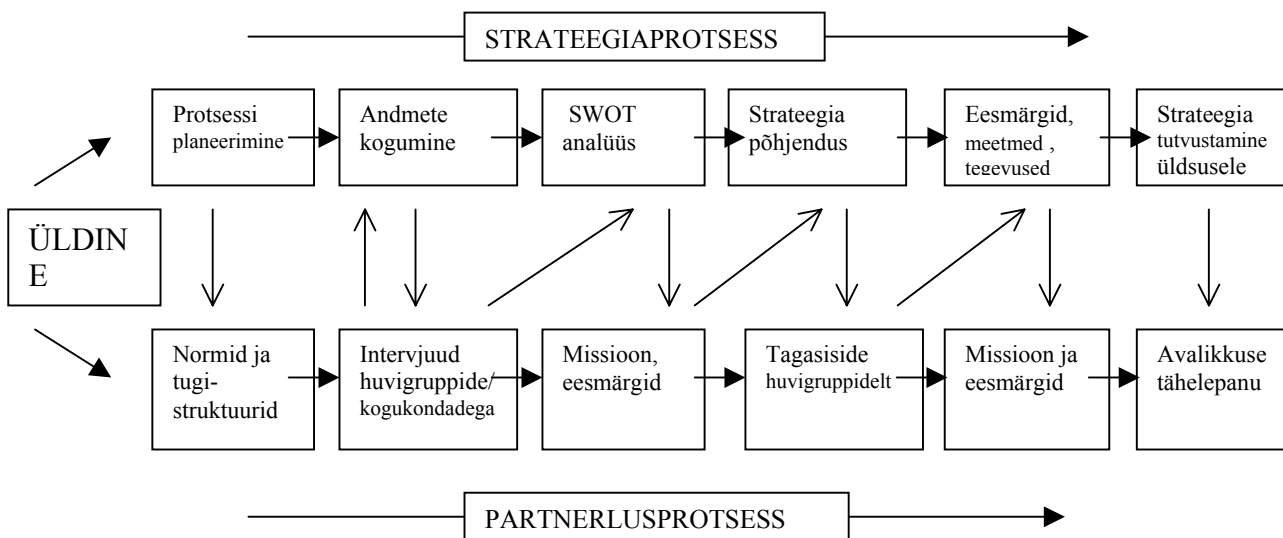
STRATEEGIAPROTSESS

Protsessi planeerimine

Andmete kogumine

SWOT analüüs

Strateegia põhjendus

Eesmärgid, meetmed , tegevused

Strateegia tutvustamine üldsusele

ÜLDIN E

Normid ja tugistruktuurid

Intervjuud huvigruppide/ kogukondadega

Missioon, eesmärgid

Tagasiside huvigruppidelt

Missioon ja eesmärgid

Avalikkuse tähelepanu

PARTNERLUSPROTSESS